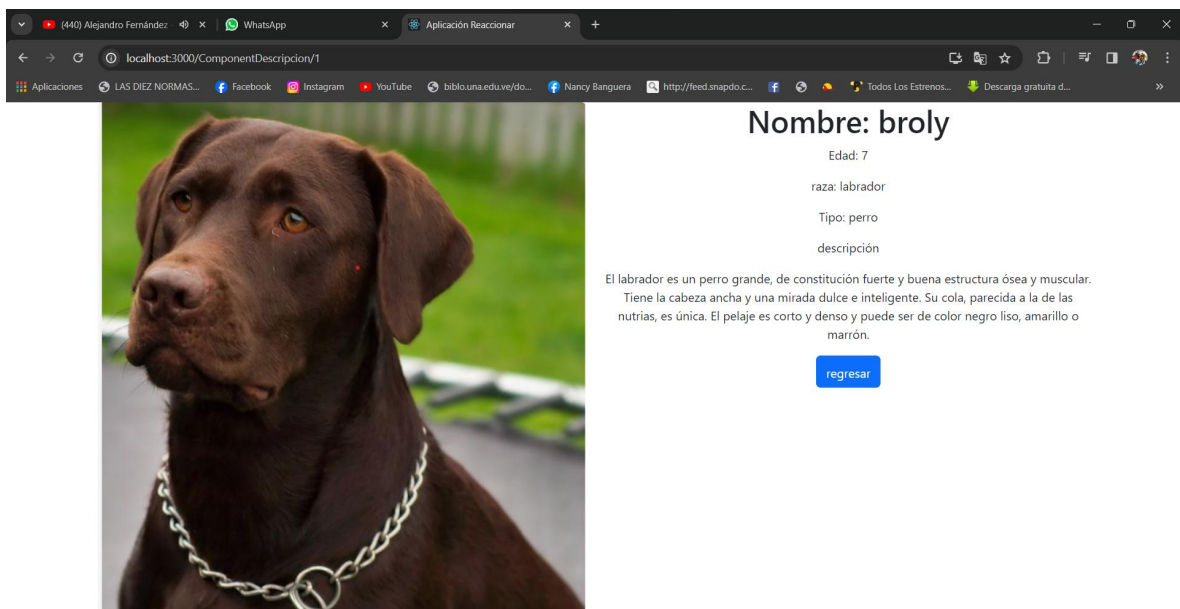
(440) Alejandro Fernández ×
WhatsApp ×
Aplicación Reaccionar ×
+

localhost:3000/ComponentDescripcion/1

Aplicaciones LAS DIEZ NORMAS... Facebook Instagram YouTube biblo.una.edu.ve/do... Nancy Banguera http://feed.snapdo.c... Todos Los Estrenos... Descarga gratuita d... »

Nombre: broly

Edad: 7

raza: labrador

Tipo: perro

descripción

El labrador es un perro grande, de constitución fuerte y buena estructura ósea y muscular. Tiene la cabeza ancha y una mirada dulce e inteligente. Su cola, parecida a la de las nutrias, es única. El pelaje es corto y denso y puede ser de color negro liso, amarillo o marrón.

regresar